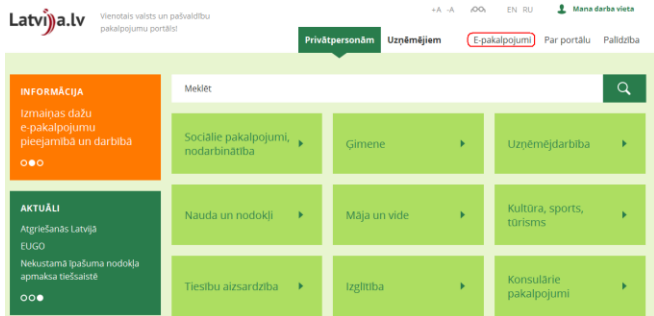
Latvija.lv

Vienotais valsts un pašvaldību pakalpojumu portāls!

+A -A

EN RU

Mana darba vieta

Privātpersonām

Uzņēmējiem

E-pakalpojumi

Par portālu

Palīdzība

INFORMĀCIJA

Izmaiņas dažu e-pakalpojumu pieejamībā un darbībā

Meklēt

Sociālie pakalpojumi, nodarbinātība

Ģimene

Uzņēmējdarbība

AKTUĀLI

Atgriešanās Latvijā

EUGO

Nekustamā īpašuma nodokļa apmaksa tiešsaistē

Nauda un nodokļi

Māja un vide

Kultūra, sports, tūrisms

Tiesību aizsardzība

Izglītība

Konsulārie pakalpojumi